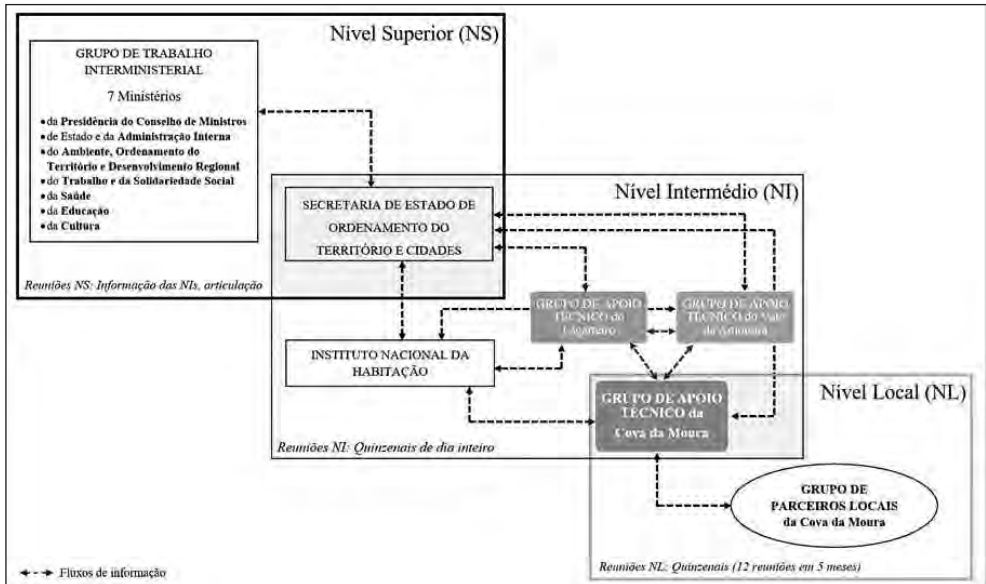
Nível Superior (NS)

GRUPO DE TRABALHO INTERMINISTERIAL

7 Ministérios

- da Presidência do Conselho de Ministros
- de Estado e da Administração Interna
- do Ambiente, Ordenamento do Território e Desenvolvimento Regional
- do Trabalho e da Solidariedade Social
- da Saúde
- da Educação
- da Cultura

Reuniões NS: Informação das NIs, articulação

Nível Intermédio (NI)

SECRETARIA DE ESTADO DE ORDENAMENTO DO TERRITÓRIO E CIDADES

GRUPO DE APOIO TÉCNICO do Lagarteiro

GRUPO DE APOIO TÉCNICO do Vale da Amoreira

INSTITUTO NACIONAL DA HABITAÇÃO

Reuniões NI: Quinzenais de dia inteiro

Nível Local (NL)

GRUPO DE APOIO TÉCNICO da Cova da Moura

GRUPO DE PARCEIROS LOCAIS da Cova da Moura

Reuniões NL: Quinzenais (12 reuniões em 5 meses)

Fluxos de informação